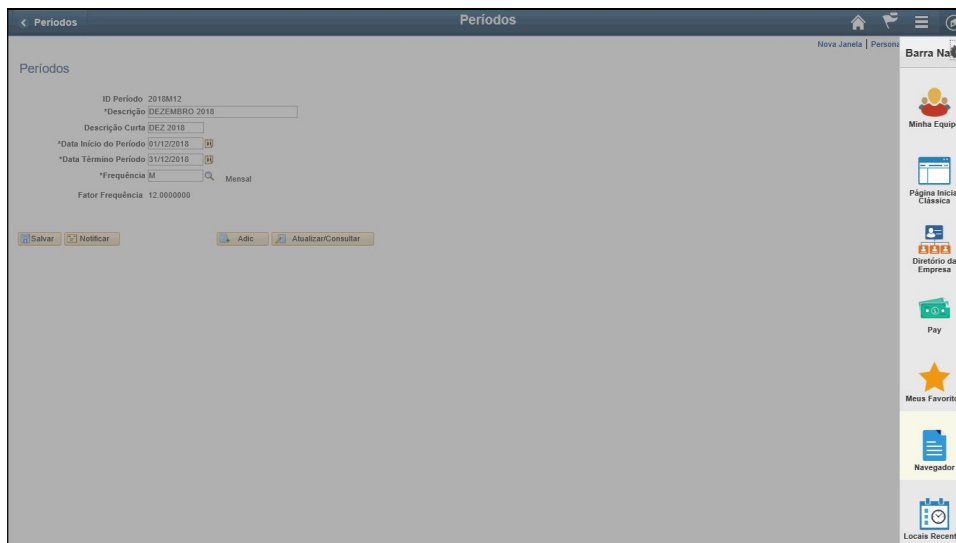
< Períodos

Períodos

Nova Janela | Persona

Barra Na

Períodos

ID Período 2018M12
*Descrição DEZEMBRO 2018
Descrição Curta DEZ 2018
*Data Início do Período 01/12/2018
*Data Término Período 31/12/2018
*Frequência M Mensal
Fator Frequência 12.0000000

Salvar | Notificar | Adic | Atualizar/Consultar

Minha Equipe

Página Inicial Clássica

Diretório da Empresa

Pay

Meus Favorito

Navegador

Locais Recent